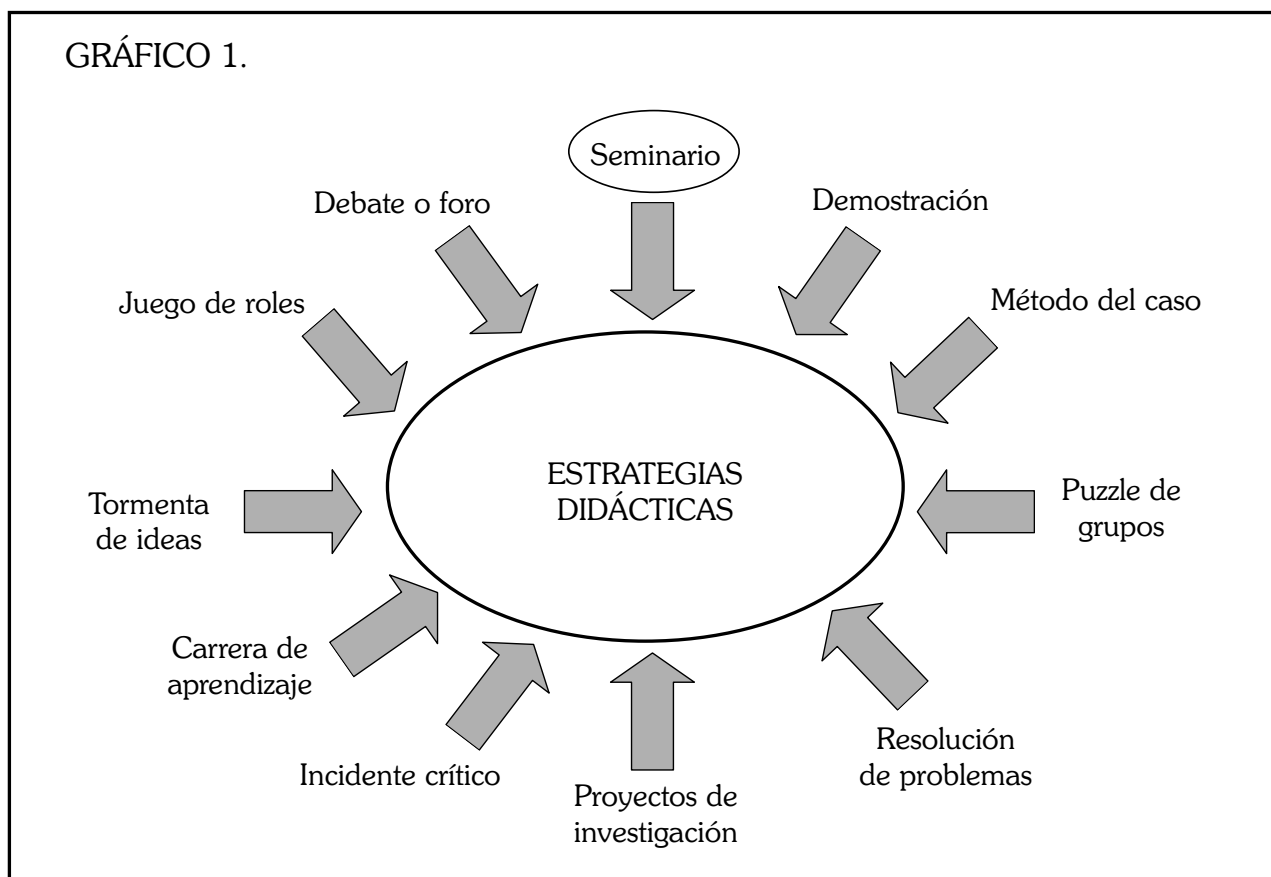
GRÁFICO 1.

Seminario

Debate o foro

Demostración

Juego de roles

Método del caso

ESTRATEGIAS DIDÁCTICAS

Tormenta de ideas

Puzzle de grupos

Carrera de aprendizaje

Incidente crítico

Proyectos de investigación

Resolución de problemas